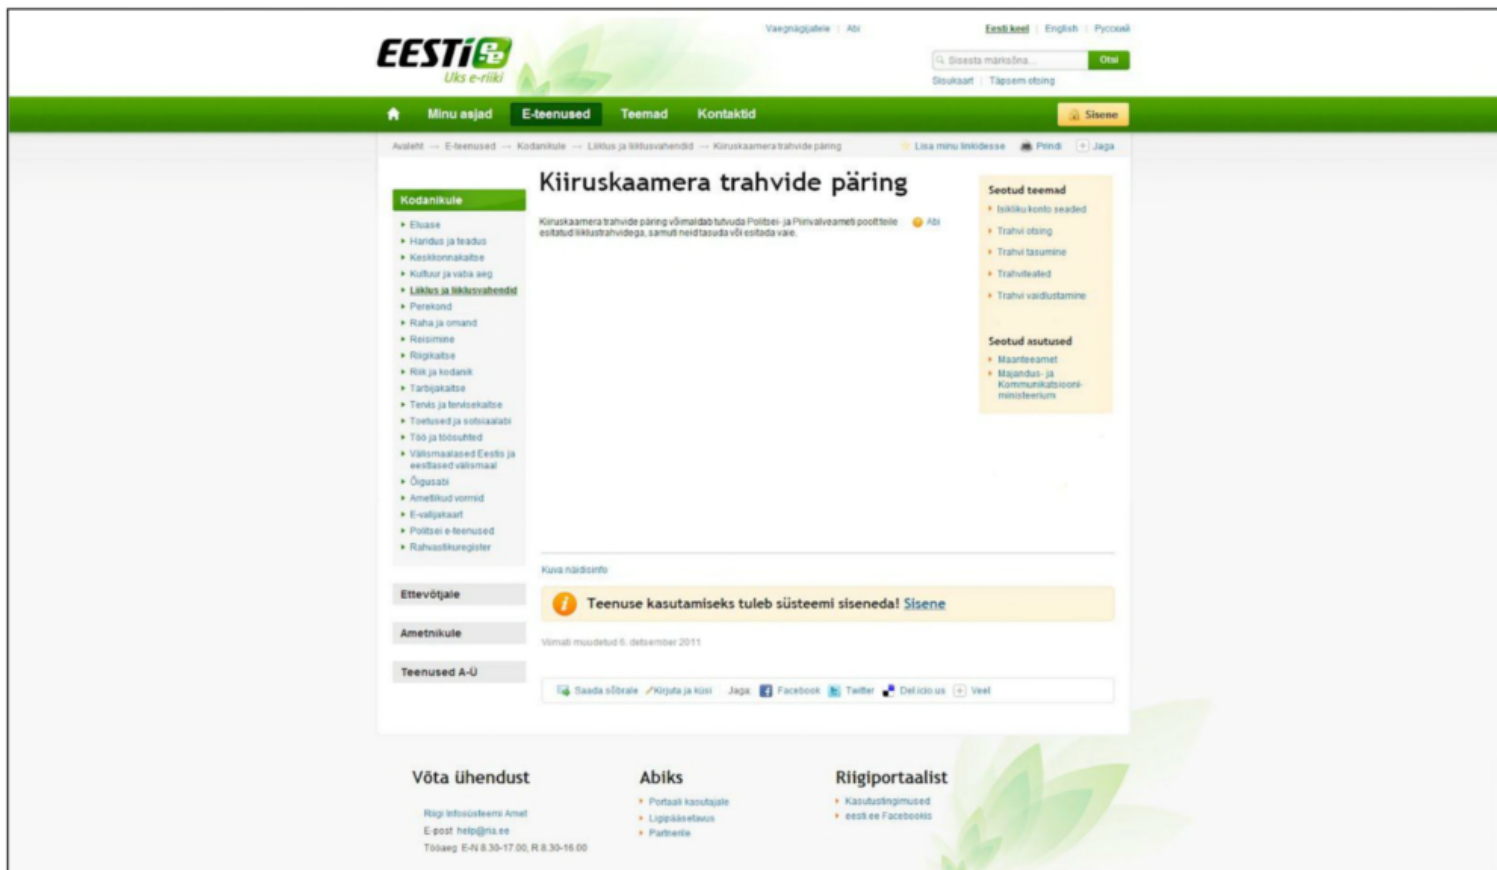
EESTI ee
Üks e-riik

Vaegnägijatele | Abi

Eesti keel | English | Русский

Sisesta märksõna... Otsi

Sisukaart | Täpsem otsing

Minu asjad
E-teenused
Teemad
Kontaktid
Sisene

Avaleht → E-teenused → Kodanikule → Liiklus ja liiklusvahendid → Kiiruskaamera trahvide päring

Lisa minu linkidesse
Prindi
Jaga

Kodanikule

Eluase
Haridus ja teadus
Keskkonnakaitse
Kultuur ja vaba aeg
Liiklus ja liiklusvahendid
Perekond
Raha ja omand
Reisimine
Riigikaitse
Riik ja kodanik
Tarbijakaitse
Tervis ja tervisekaitse
Toetused ja sotsiaalabi
Töö ja töösuhted
Välismaalased Eestis ja eestlased välismaal
Õigusabi
Ametlikud vormid
E-valijakaart
Politsei e-teenused
Rahvastikuregister

Ettevõtjale

Ametnikule

Teenused A-Ü

Kiiruskaamera trahvide päring

Kiiruskaamera trahvide päring võimaldab tutvuda Politsei- ja Piirivalveameti poolt teile esitatud liiklustrahvidega, samuti neid tasuda või esitada vaie.

Abi

Kuva näidisinfo

Teenuse kasutamiseks tuleb süsteemi siseneda! Sisene

Viimati muudetud 6. detsember 2011

Saada sõbrale
Kirjuta ja küsi
Jaga:
Facebook
Twitter
Del.icio.us
Veel

Seotud teemad

Isikliku konto seaded
Trahvi otsing
Trahvi tasumine
Trahviteated
Trahvi vaidlustamine

Seotud asutused

Maanteeamet
Majandus- ja Kommunikatsiooniministeerium

Võta ühendust

Riigi Infosüsteemi Amet
E-post help@ria.ee
Tööaeg E-N 8.30-17.00, R 8.30-16.00

Abiks

Portaali kasutajale
Ligipääsetavus
Partnerile

Riigiportaalist

Kasutustingimused
eesti.ee Facebookis